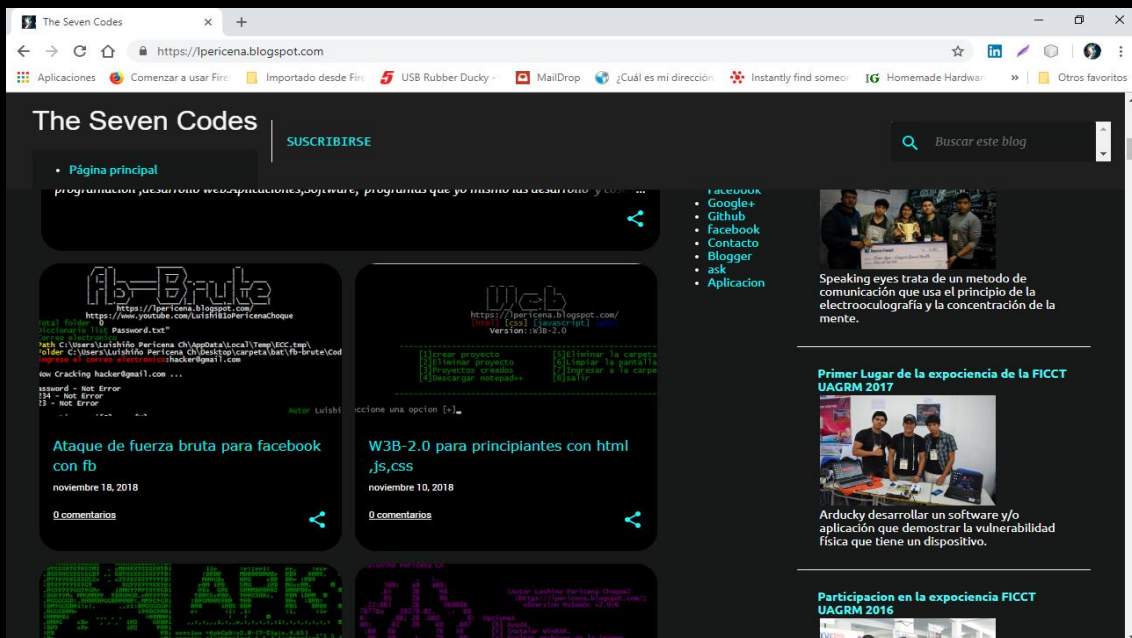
The Seven Codes
https://lpericena.blogspot.com
Aplicaciones Comenzar a usar Fire Importado desde Fire USB Rubber Ducky - MailDrop ¿Cuál es mi dirección Instantly find someo Homemade Hardwar » Otros favoritos

The Seven Codes
SUSCRIBIRSE
Buscar este blog
• Página principal

programacion ,desarrollo webAplicaciones,Software, programas que yo mismo los desarrollo y co...

• facebook
• Google+
• Github
• facebook
• Contacto
• Blogger
• ask
• Aplicacion

fb-Brute
https://lpericena.blogspot.com
https://www.youtube.com/LuishiBloPericenaChoque
Total folder 0
Diccionario list Password.txt"
Path C:\Users\Luishiño Pericena Ch\AppData\Local\Temp\ECC.tmp\
Folder C:\Users\Luishiño Pericena Ch\Desktop\carpeta\bat\fb-brute\Cod
Ingrese el correo electronico:hacker@gmail.com
Now Cracking hacker@gmail.com ...
Password - Not Error
234 - Not Error
23 - Not Error

Ataque de fuerza bruta para facebook con fb
noviembre 18, 2018
0 comentarios

Web
https://lpericena.blogspot.com/
[html] [css] [javascript]
Version::W3B-2.0
[1]crear proyecto [5]Eliminar la carpeta
[2]Eliminar proyecto [6]Limpiar la pantalla
[3]Proyectos creados [7]Ingresar a la carpe
[4]Descargar notepad++ [0]salir
Autor Luishiño
Seleccione una opcion [+]

W3B-2.0 para principiantes con html ,js,css
noviembre 10, 2018
0 comentarios

Speaking eyes trata de un metodo de comunicación que usa el principio de la electrooculografía y la concentración de la mente.

Primer Lugar de la expocicencia de la FICCT UAGRM 2017

Arducky desarrollar un software y/o aplicación que demostrar la vulnerabilidad física que tiene un dispositivo.

Participacion en la expocicencia FICCT UAGRM 2016